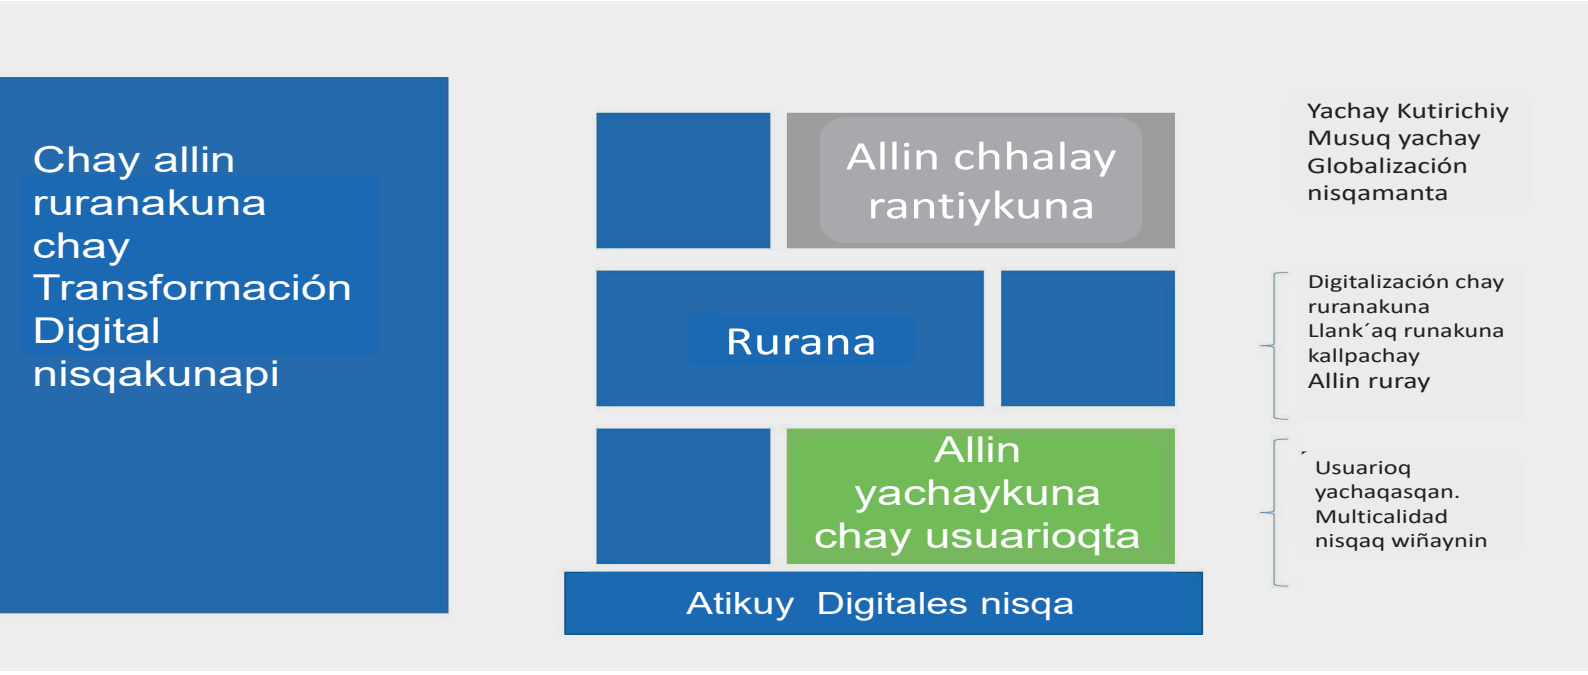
Chay allin ruranakuna chay Transformación Digital nisqakunapi

Allin chhalay rantiykuna

Rurana

Allin yachaykuna chay usuarioqta

Atikuy Digitales nisqa

Yachay Kutirichiy
Musuq yachay
Globalización nisqamanta

Digitalización chay ruranakuna
Llank´aq runakuna kallpachay
Allin ruray

Usuarioq yachaqasqan.
Multicalidad nisqaq wiñaynin